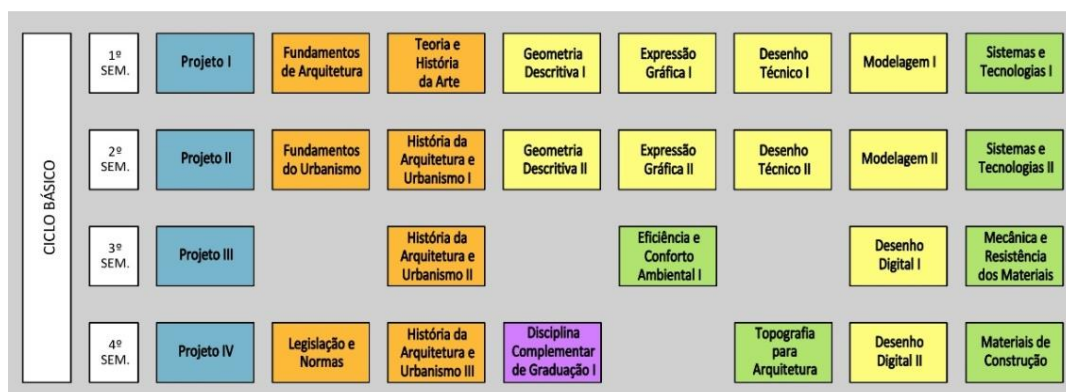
CICLO BÁSICO

| | | | | | | | | |
|---|---|---|---|---|---|---|---|---|
| 1º SEM. | Projeto I | Fundamentos de Arquitetura | Teoria e História da Arte | Geometria Descritiva I | Expressão Gráfica I | Desenho Técnico I | Modelagem I | Sistemas e Tecnologias I |
| 2º SEM. | Projeto II | Fundamentos do Urbanismo | História da Arquitetura e Urbanismo I | Geometria Descritiva II | Expressão Gráfica II | Desenho Técnico II | Modelagem II | Sistemas e Tecnologias II |
| 3º SEM. | Projeto III | | História da Arquitetura e Urbanismo II | | Eficiência e Conforto Ambiental I | | Desenho Digital I | Mecânica e Resistência dos Materiais |
| 4º SEM. | Projeto IV | Legislação e Normas | História da Arquitetura e Urbanismo III | Disciplina Complementar de Graduação I | | Topografia para Arquitetura | Desenho Digital II | Materiais de Construção |